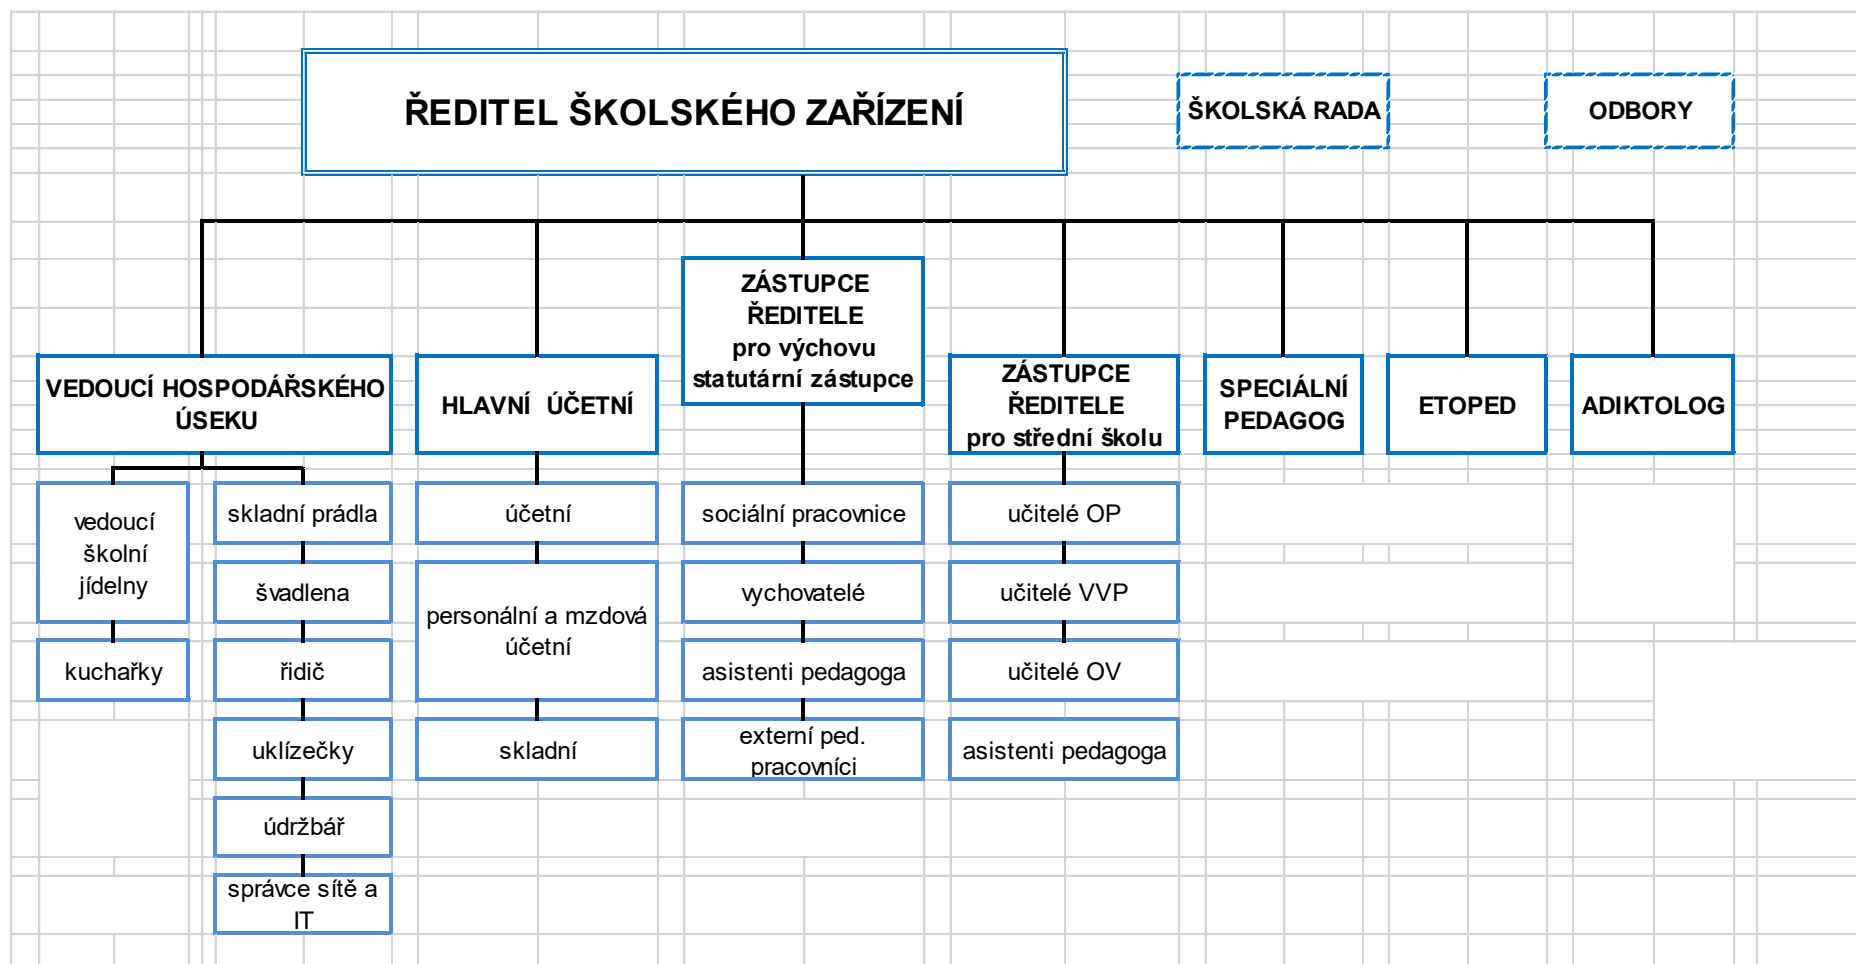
ŘEDITEL ŠKOLSKÉHO ZAŘÍZENÍ

ŠKOLSKÁ RADA

ODBORY

VEDOUCÍ HOSPODÁŘSKÉHO ÚSEKU

vedoucí školní jídelny

kuchařky

skladní prádla

švadlena

řidič

uklízečky

údržbář

správce sítě a IT

HLAVNÍ ÚČETNÍ

účetní

personální a mzdová účetní

skladní

ZÁSTUPCE ŘEDITELE pro výchovu statutární zástupce

sociální pracovnice

vychovatelé

asistenti pedagoga

externí ped. pracovníci

ZÁSTUPCE ŘEDITELE pro střední školu

učitelé OP

učitelé VVP

učitelé OV

asistenti pedagoga

SPECIÁLNÍ PEDAGOG

ETOPED

ADIKTOLOG